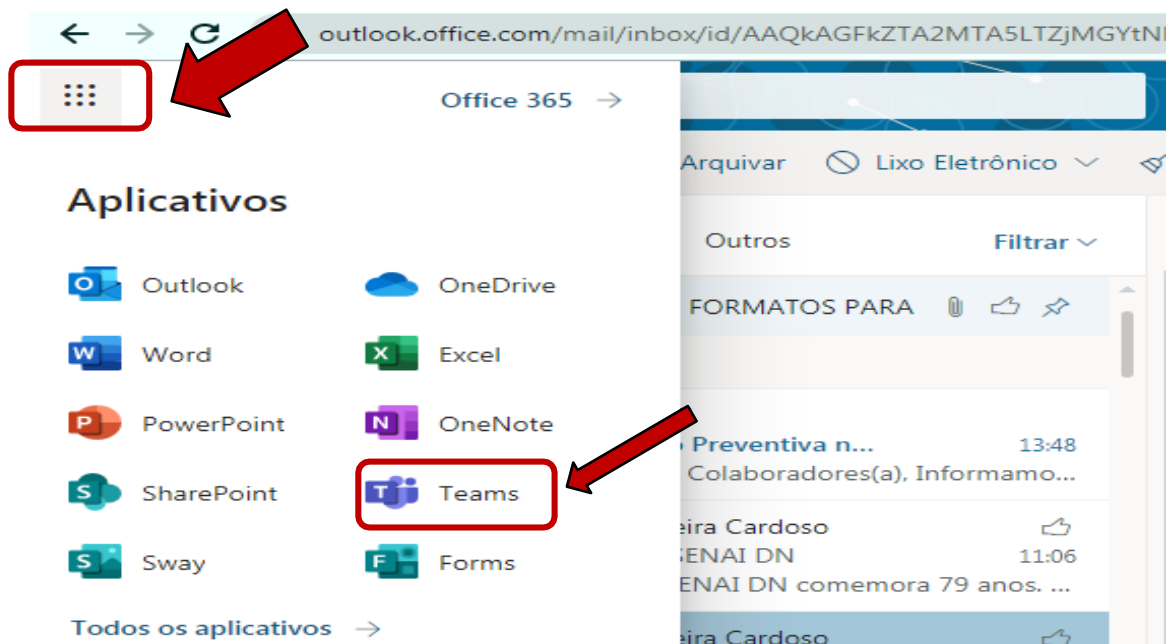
outlook.office.com/mail/inbox/id/AAQkAGFkZTA2MTA5LTZjMGYtN

Office 365 →

Arquivar Lixo Eletrônico

Aplicativos

Outros Filtrar

Outlook OneDrive

FORMATOS PARA

Word Excel

PowerPoint OneNote

Preventiva n... 13:48
Colaboradores(a), Informamo...

SharePoint Teams

eira Cardoso
SENAI DN 11:06
SENAI DN comemora 79 anos. ...

Sway Forms

Todos os aplicativos →

eira Cardoso